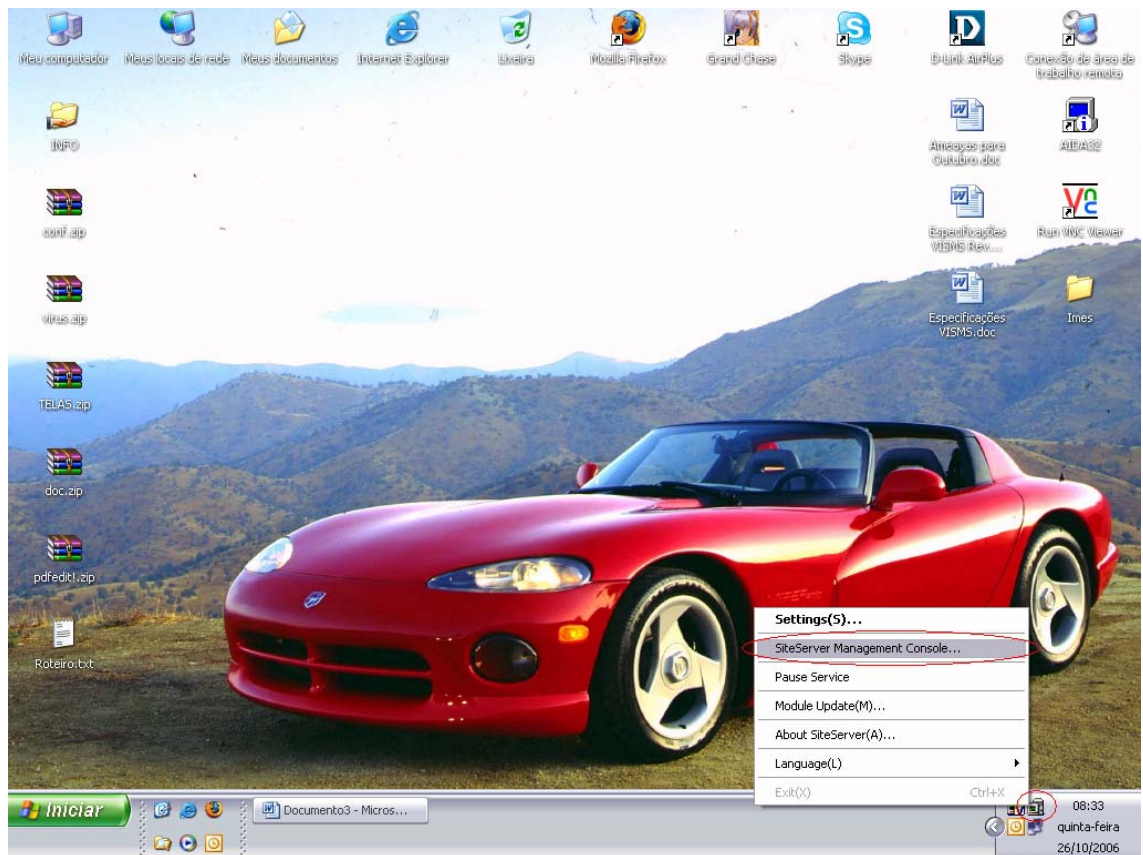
Meu computador
Meus locais de rede
Meus documentos
Internet Explorer
Lixeira
Mozilla Firefox
Grand Chase
Skype
D-Link AirPlus
Conexão de área de trabalho remota

INFO
Ameaças para Outubro.doc
AIDA32

conf.zip
Especificações VISMS Rev....
Run VNC Viewer

virus.zip
Especificações VISMS.doc
Imes

TELAS.zip

doc.zip

pdfedit1.zip

Roteiro.txt

Settings(S)...
SiteServer Management Console...
Pause Service
Module Update(M)...
About SiteServer(A)...
Language(L)
Exit(X) Ctrl+X

Iniciar
Documento3 - Micros...
08:33
quinta-feira
26/10/2006